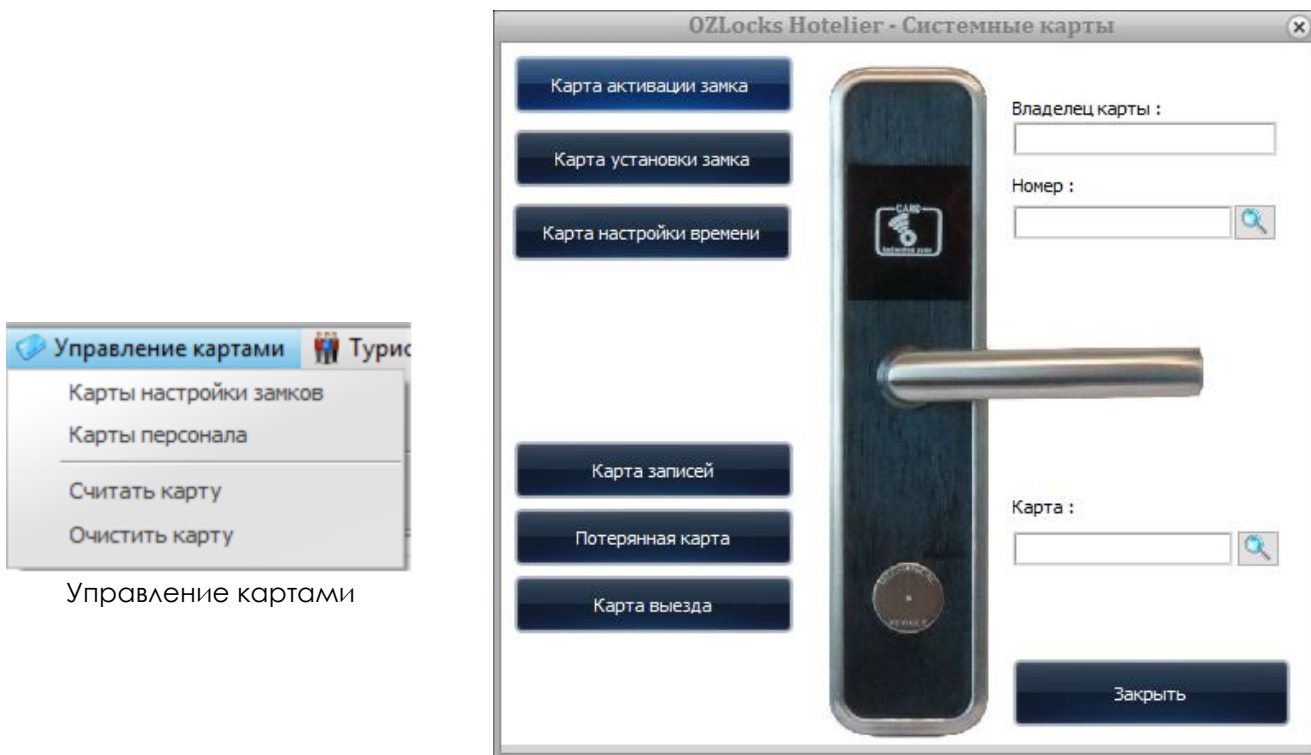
Управление картами Турис
Карты настройки замков
Карты персонала
Считать карту
Очистить карту

Управление картами

OZLocks Hotelier - Системные карты

Карта активации замка
Карта установки замка
Карта настройки времени
Карта записей
Потерянная карта
Карта выезда

CARD

Владелец карты :
Номер :
Карта :

Закрыть